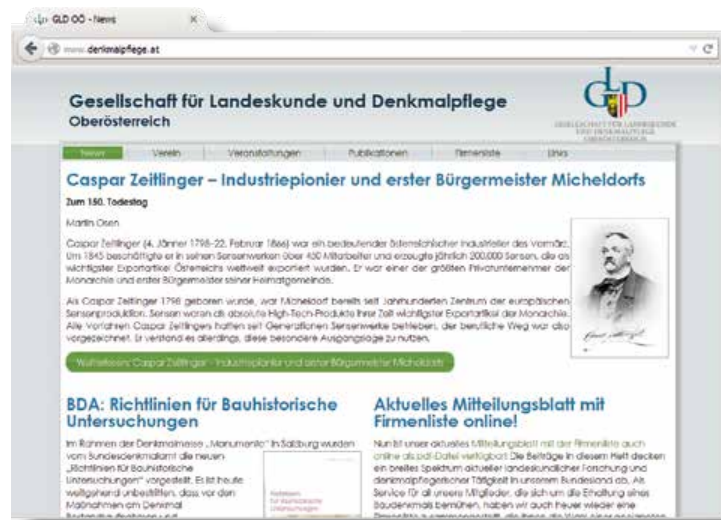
GLD OÖ - News

www.denkmalpflege.at

Gesellschaft für Landeskunde und Denkmalpflege
Oberösterreich

GESELLSCHAFT FÜR LANDESKUNDE UND DENKMALPFLEGE OBERÖSTERREICH

News | Verein | Veranstaltungen | Publikationen | Firmenliste | Links

Caspar Zeitlinger – Industriepionier und erster Bürgermeister Micheldorfs

Zum 150. Todestag

Martin Ospen

Caspar Zeitlinger (4. Jänner 1798–22. Februar 1866) war ein bedeutender österreichischer Industrieller des Vormärz. Um 1845 beschäftigte er in seinen Sensenwerken über 450 Mitarbeiter und erzeugte jährlich 200.000 Sensen, die als wichtigster Exportartikel Österreichs weltweit exportiert wurden. Er war einer der größten Privatunternehmer der Monarchie und erster Bürgermeister seiner Heimatgemeinde.

Als Caspar Zeitlinger 1798 geboren wurde, war Micheldorf bereits seit Jahrhunderten Zentrum der europäischen Sensenproduktion. Sensen waren ab absolute High-Tech-Produkte ihrer Zeit wichtigster Exportartikel der Monarchie. Alle Vorfahren Caspar Zeitlingers hatten seit Generationen Sensenwerke betrieben, der berufliche Weg war also vorgezeichnet. Er verstand es allerdings, diese besondere Ausgangslage zu nutzen.

Weiterlesen: Caspar Zeitlinger – Industriepionier und erster Bürgermeister Micheldorfs

BDA: Richtlinien für Bauhistorische Untersuchungen

Im Rahmen der Denkmalmesse „Monumento" in Salzburg wurden vom Bundesdenkmalamt die neuen „Richtlinien für Bauhistorische Untersuchungen" vorgestellt. Es ist heute weitgehend unbestritten, dass vor den Maßnahmen am Denkmal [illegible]

Richtlinien für Bauhistorische Untersuchungen

Aktuelles Mitteilungsblatt mit Firmenliste online!

Nun ist unser aktuelles Mitteilungsblatt mit der Firmenliste auch online als pdf-Datei verfügbar! Die Beiträge in diesem Heft decken ein breites Spektrum aktueller landeskundlicher Forschung und denkmalpflegerischer Tätigkeit in unserem Bundesland ab. Als Service für all unsere Mitglieder, die sich um die Erhaltung eines Baudenkmals bemühen, haben wir auch heuer wieder eine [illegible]